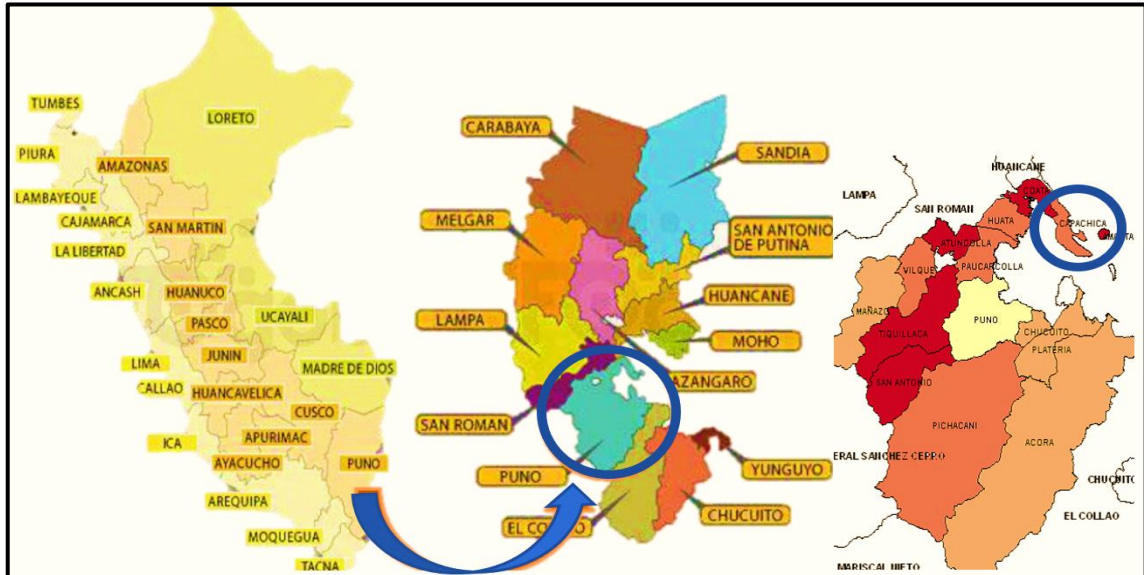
TUMBES
LORETO
PIURA
AMAZONAS
LAMBAYEQUE
CAJAMARCA
SAN MARTIN
LA LIBERTAD
ANCASH
HUANUCO
UCAYALI
PASCO
LIMA
JUNIN
MADRE DE DIOS
CALLAO
HUANCAVELICA
CUSCO
ICA
APURIMAC
AYACUCHO
PUNO
AREQUIPA
MOQUEGUA
TACNA

CARABAYA
SANDIA
MELGAR
SAN ANTONIO DE PUTINA
HUANCANE
LAMPA
MOHO
AZANGARO
SAN ROMAN
PUNO
YUNGUYO
EL CO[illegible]
CHUCUITO

HUANCANE
LAMPA
SAN ROMAN
COATA
HUATA
CAPACHICA
AMANTANI
ATUNCOLLA
VILQUE
PAUCARCOLLA
MAÑAZO
PUNO
CHUCUITO
TIQUILLACA
PLATERIA
SAN ANTONIO
PICHACANI
ACORA
ERAL SANCHEZ CERRO
CHUCUITO
EL COLLAO
MARISCAL NIETO